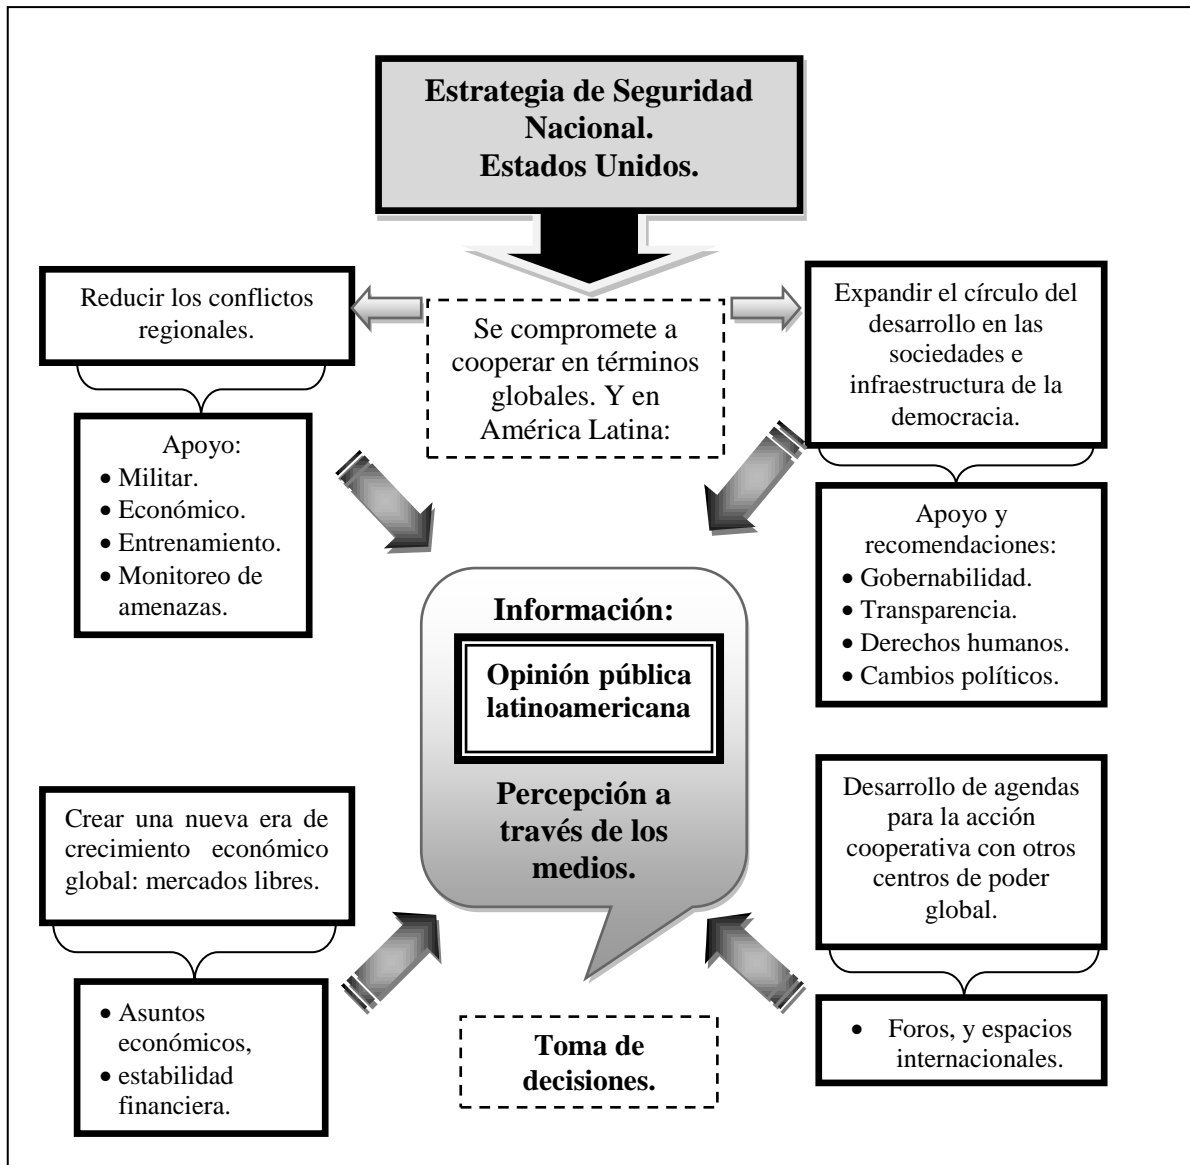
Estrategia de Seguridad Nacional.
Estados Unidos.

Reducir los conflictos regionales.

Se compromete a cooperar en términos globales. Y en América Latina:

Expandir el círculo del desarrollo en las sociedades e infraestructura de la democracia.

Apoyo:
- Militar.
- Económico.
- Entrenamiento.
- Monitoreo de amenazas.

Apoyo y recomendaciones:
- Gobernabilidad.
- Transparencia.
- Derechos humanos.
- Cambios políticos.

Información:

Opinión pública latinoamericana

Percepción a través de los medios.

Crear una nueva era de crecimiento económico global: mercados libres.

Desarrollo de agendas para la acción cooperativa con otros centros de poder global.

- Asuntos económicos,
- estabilidad financiera.

Toma de decisiones.

- Foros, y espacios internacionales.